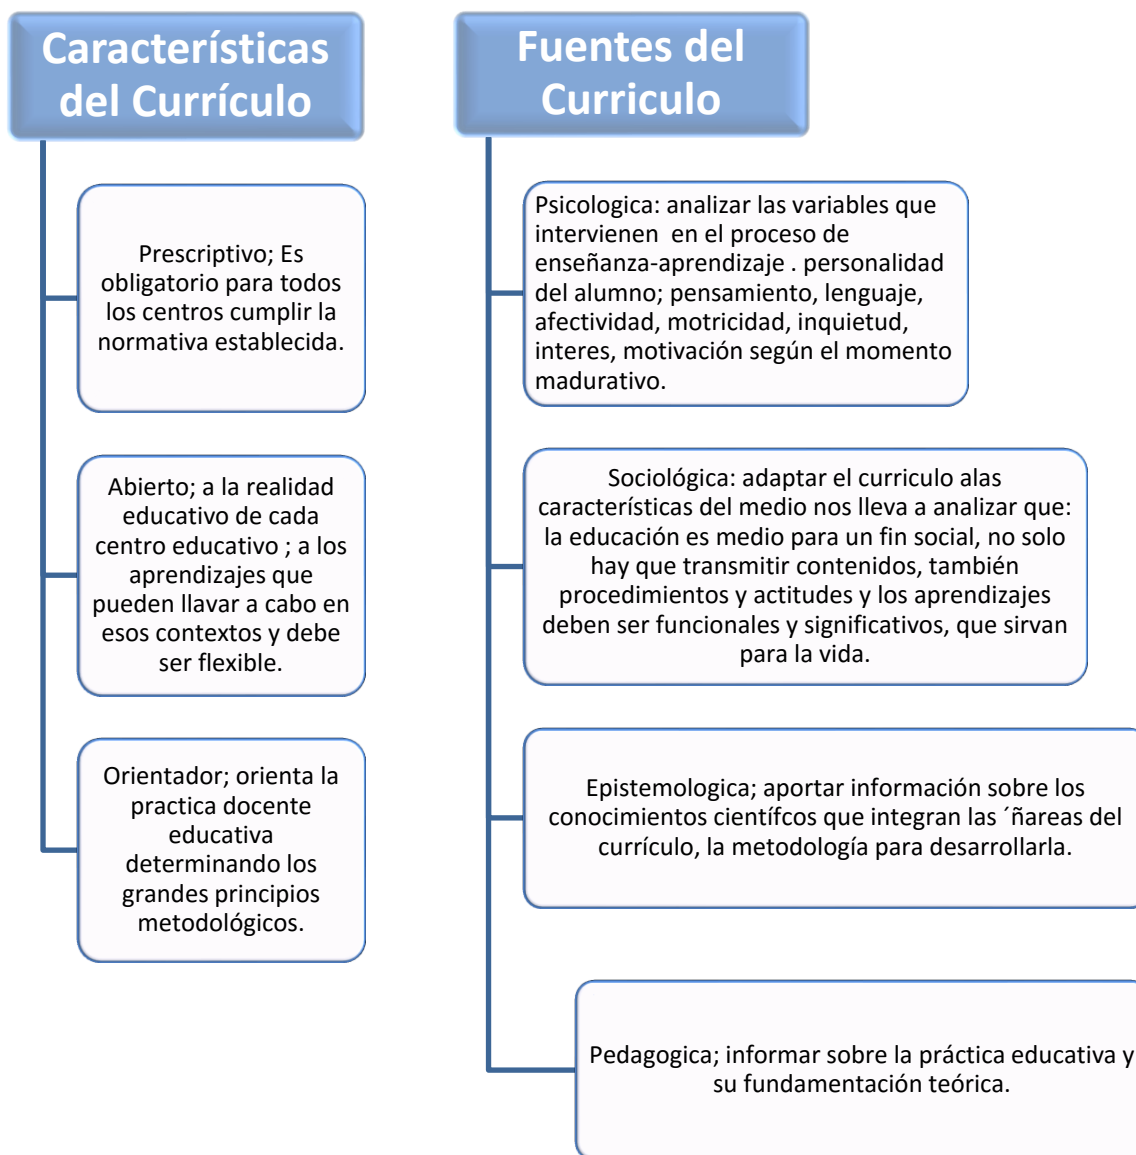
Características del Currículo

Prescriptivo; Es obligatorio para todos los centros cumplir la normativa establecida.

Abierto; a la realidad educativo de cada centro educativo ; a los aprendizajes que pueden llavar a cabo en esos contextos y debe ser flexible.

Orientador; orienta la practica docente educativa determinando los grandes principios metodológicos.

Fuentes del Curriculo

Psicologica: analizar las variables que intervienen en el proceso de enseñanza-aprendizaje . personalidad del alumno; pensamiento, lenguaje, afectividad, motricidad, inquietud, interes, motivación según el momento madurativo.

Sociológica: adaptar el curriculo alas características del medio nos lleva a analizar que: la educación es medio para un fin social, no solo hay que transmitir contenidos, también procedimientos y actitudes y los aprendizajes deben ser funcionales y significativos, que sirvan para la vida.

Epistemologica; aportar información sobre los conocimientos científcos que integran las ´ñareas del currículo, la metodología para desarrollarla.

Pedagogica; informar sobre la práctica educativa y su fundamentación teórica.